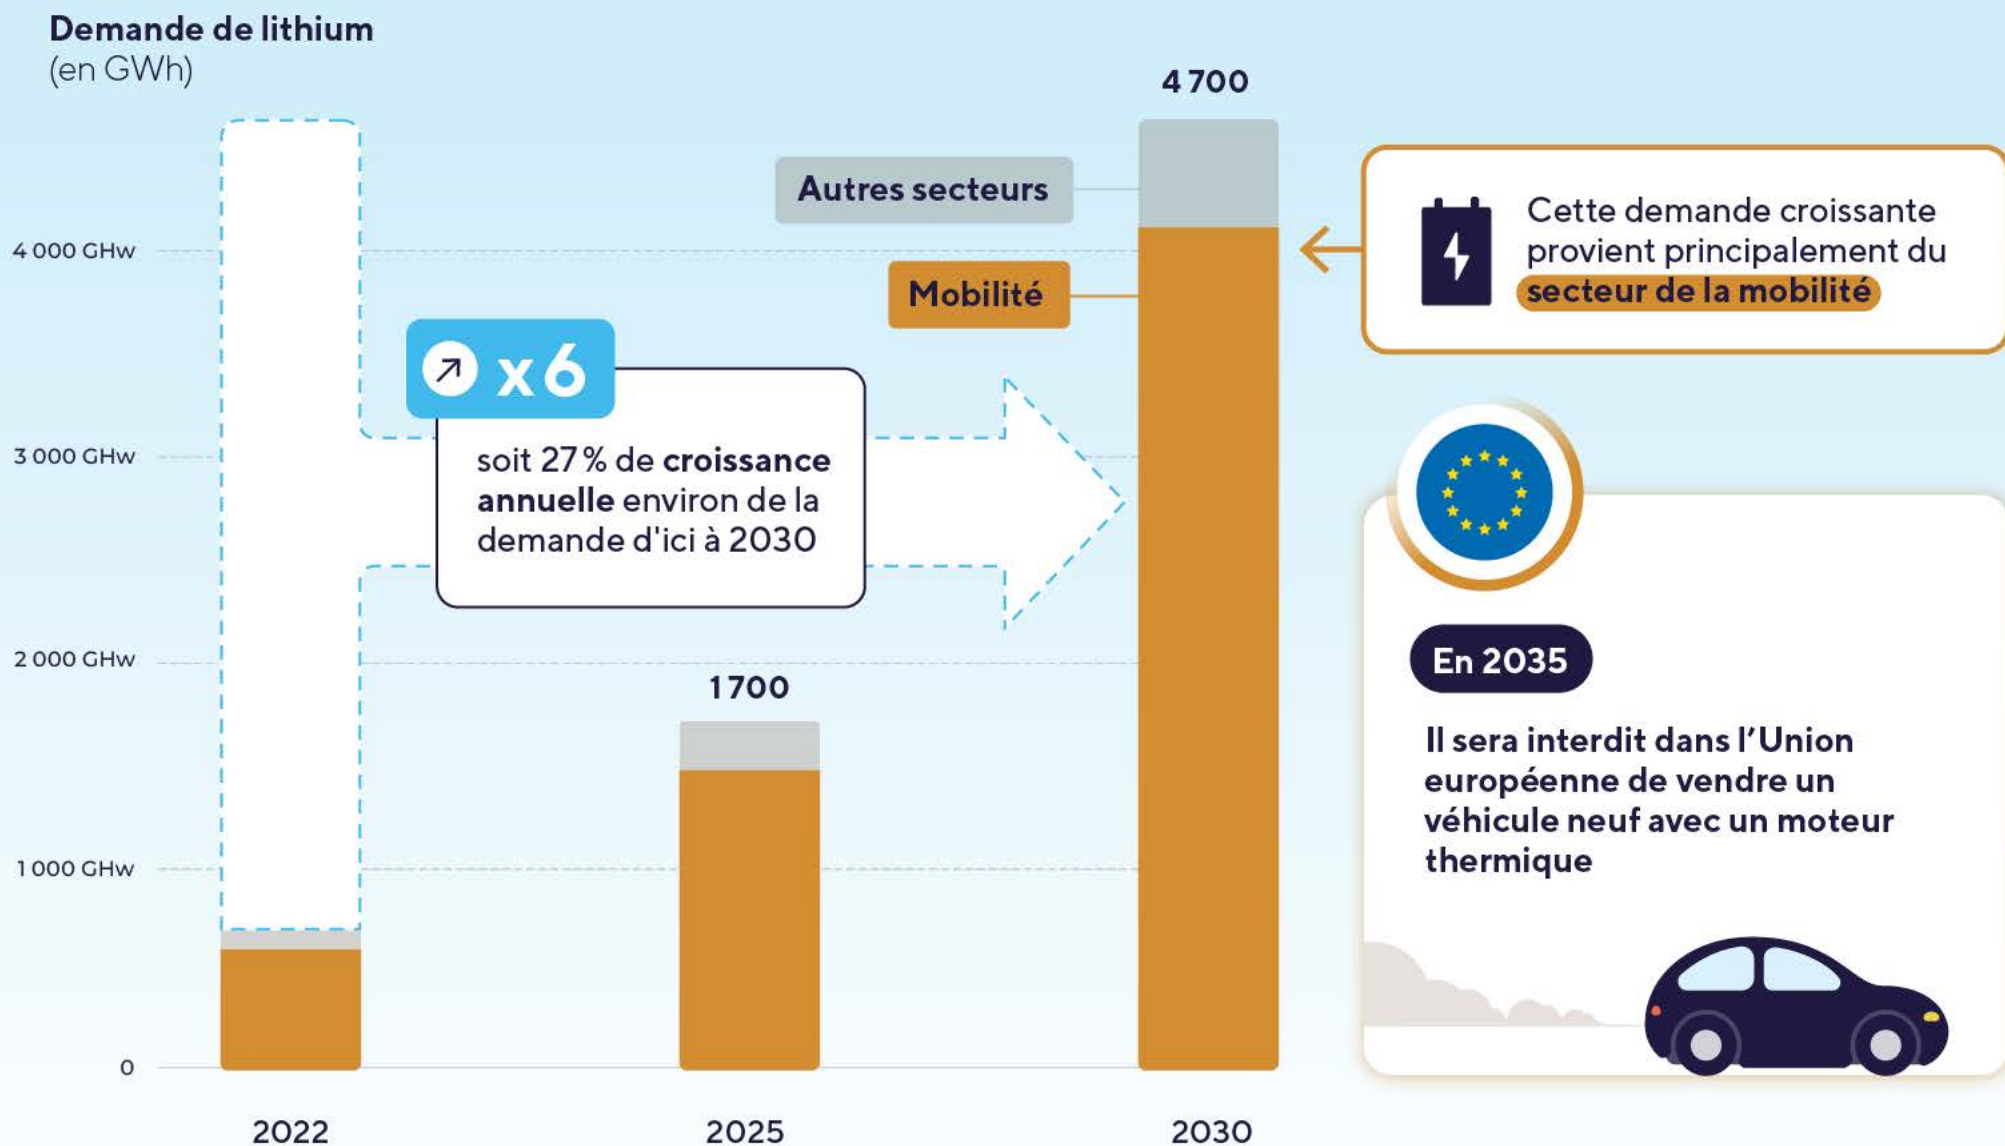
Demande de lithium
(en GWh)

4 700

Autres secteurs

Mobilité

4 000 GHw

3 000 GHw

2 000 GHw

1 000 GHw

0

x6

soit 27 % de croissance annuelle environ de la demande d'ici à 2030

1 700

Cette demande croissante provient principalement du secteur de la mobilité

En 2035

Il sera interdit dans l'Union européenne de vendre un véhicule neuf avec un moteur thermique

2022

2025

2030